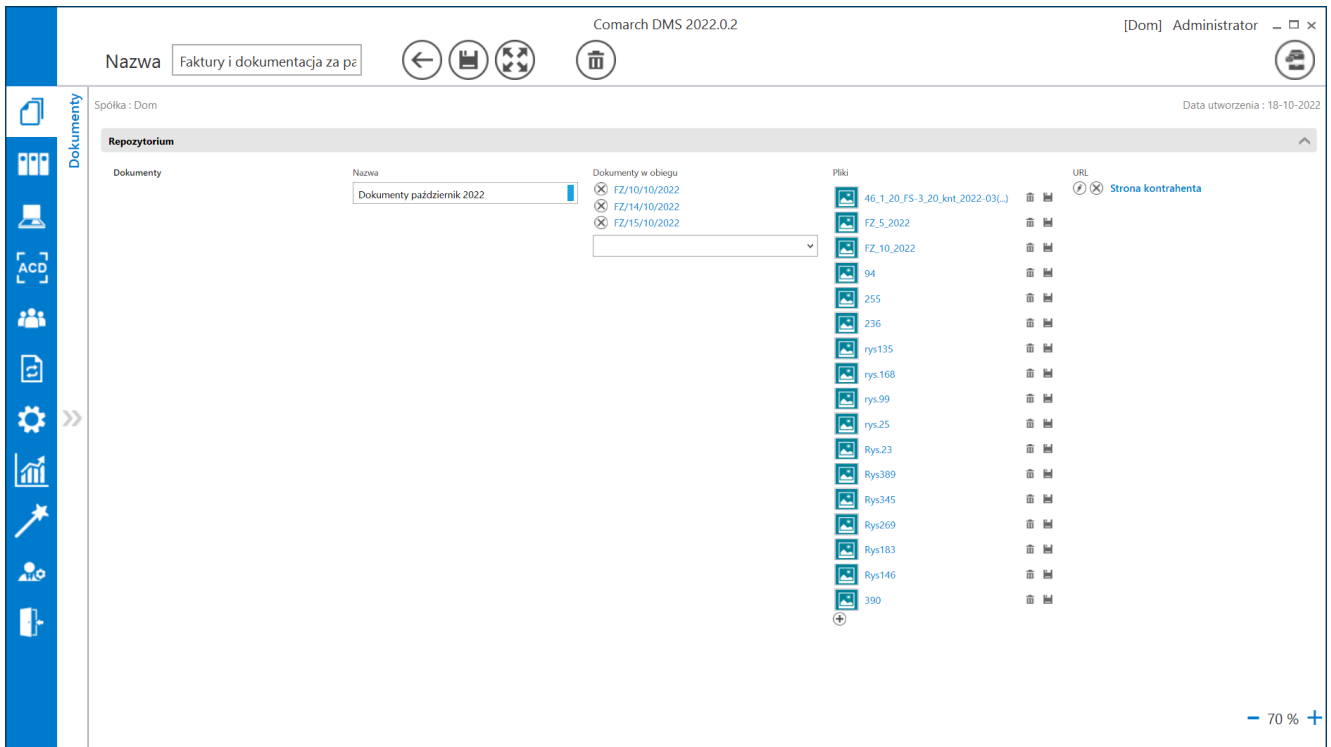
Comarch DMS 2022.0.2

[Dom] Administrator

Nazwa Faktury i dokumentacja za pa

Dokumenty

Spółka : Dom

Data utworzenia : 18-10-2022

Repozytorium

Dokumenty

Nazwa
Dokumenty październik 2022

Dokumenty w obiegu
FZ/10/10/2022
FZ/14/10/2022
FZ/15/10/2022

Pliki
46_1_20_FS-3_20_knt_2022-03(...)
FZ_5_2022
FZ_10_2022
94
255
236
rys135
rys.168
rys.99
rys.25
Rys.23
Rys389
Rys345
Rys269
Rys183
Rys146
390

URL
Strona kontrahenta

ACD

− 70 % +